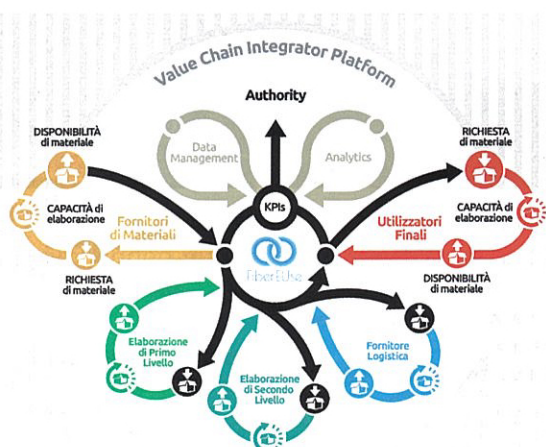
Value Chain Integrator Platform

Authority

Data Management

Analytics

KPIs

FiberEUse

DISPONIBILITÀ di materiale

CAPACITÀ di elaborazione

Fornitori di Materiali

RICHIESTA di materiale

RICHIESTA di materiale

CAPACITÀ di elaborazione

Utilizzatori Finali

DISPONIBILITÀ di materiale

Elaborazione di Primo Livello

Elaborazione di Secondo Livello

Fornitore Logistica